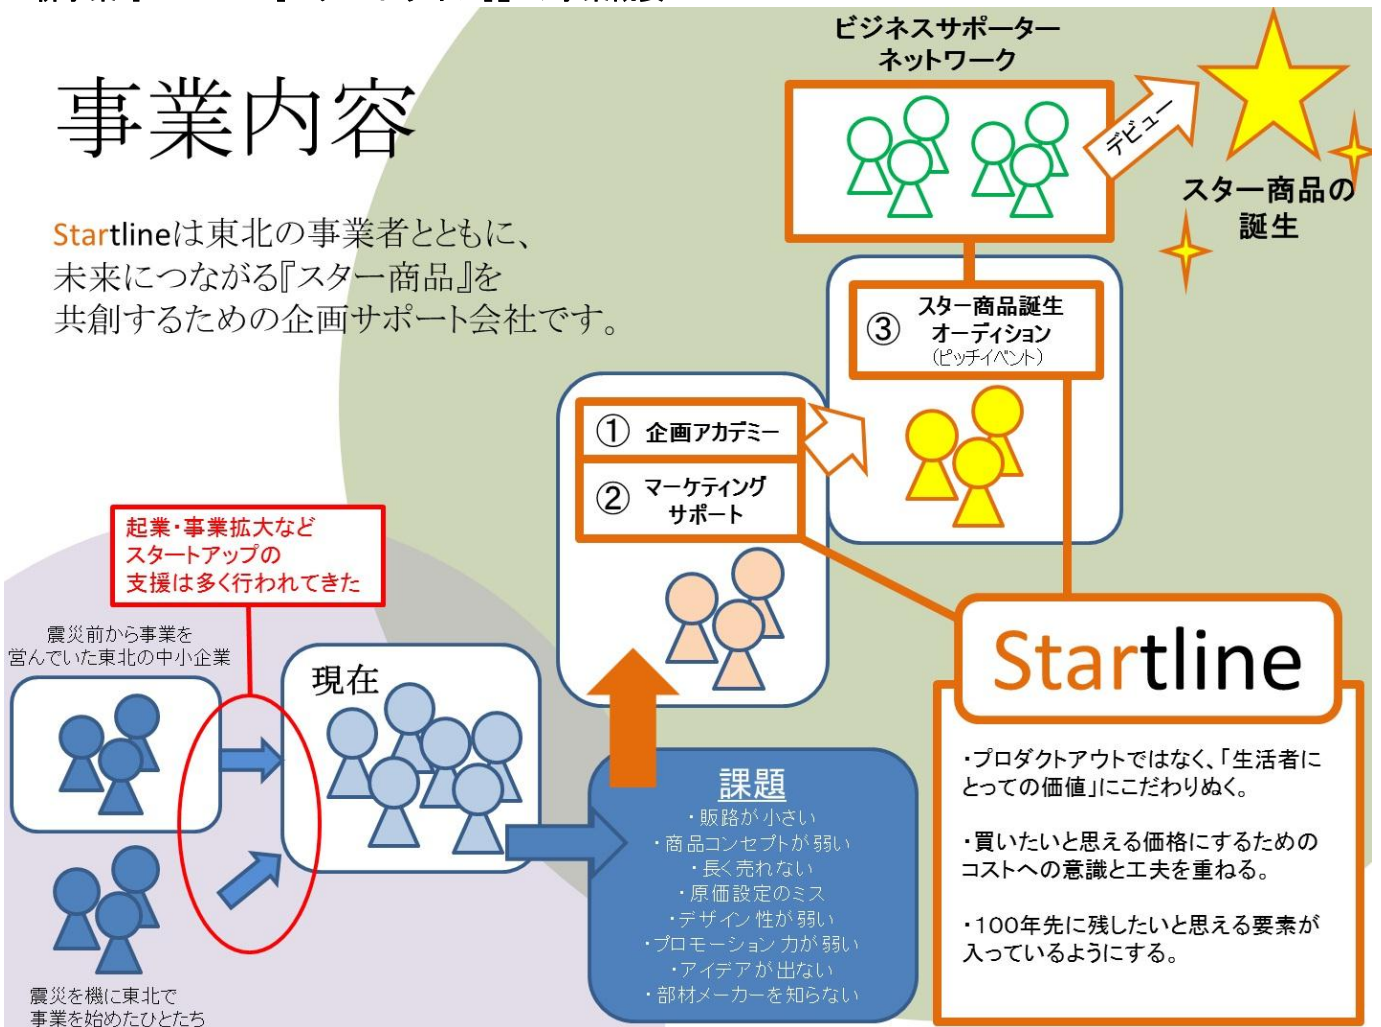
事業内容

Startlineは東北の事業者とともに、未来につながる『スター商品』を共創するための企画サポート会社です。

ビジネスサポーターネットワーク

デビュー

スター商品の誕生

③ スター商品誕生オーディション（ピッチイベント）

① 企画アカデミー

② マーケティングサポート

起業・事業拡大などスタートアップの支援は多く行われてきた

震災前から事業を営んでいた東北の中小企業

現在

震災を機に東北で事業を始めたひとたち

課題
・販路が小さい
・商品コンセプトが弱い
・長く売れない
・原価設定のミス
・デザイン性が弱い
・プロモーション力が弱い
・アイデアが出ない
・部材メーカーを知らない

Startline

・プロダクトアウトではなく、「生活者にとっての価値」にこだわりぬく。

・買いたいと思える価格にするためのコストへの意識と工夫を重ねる。

・100年先に残したいと思える要素が入っているようにする。